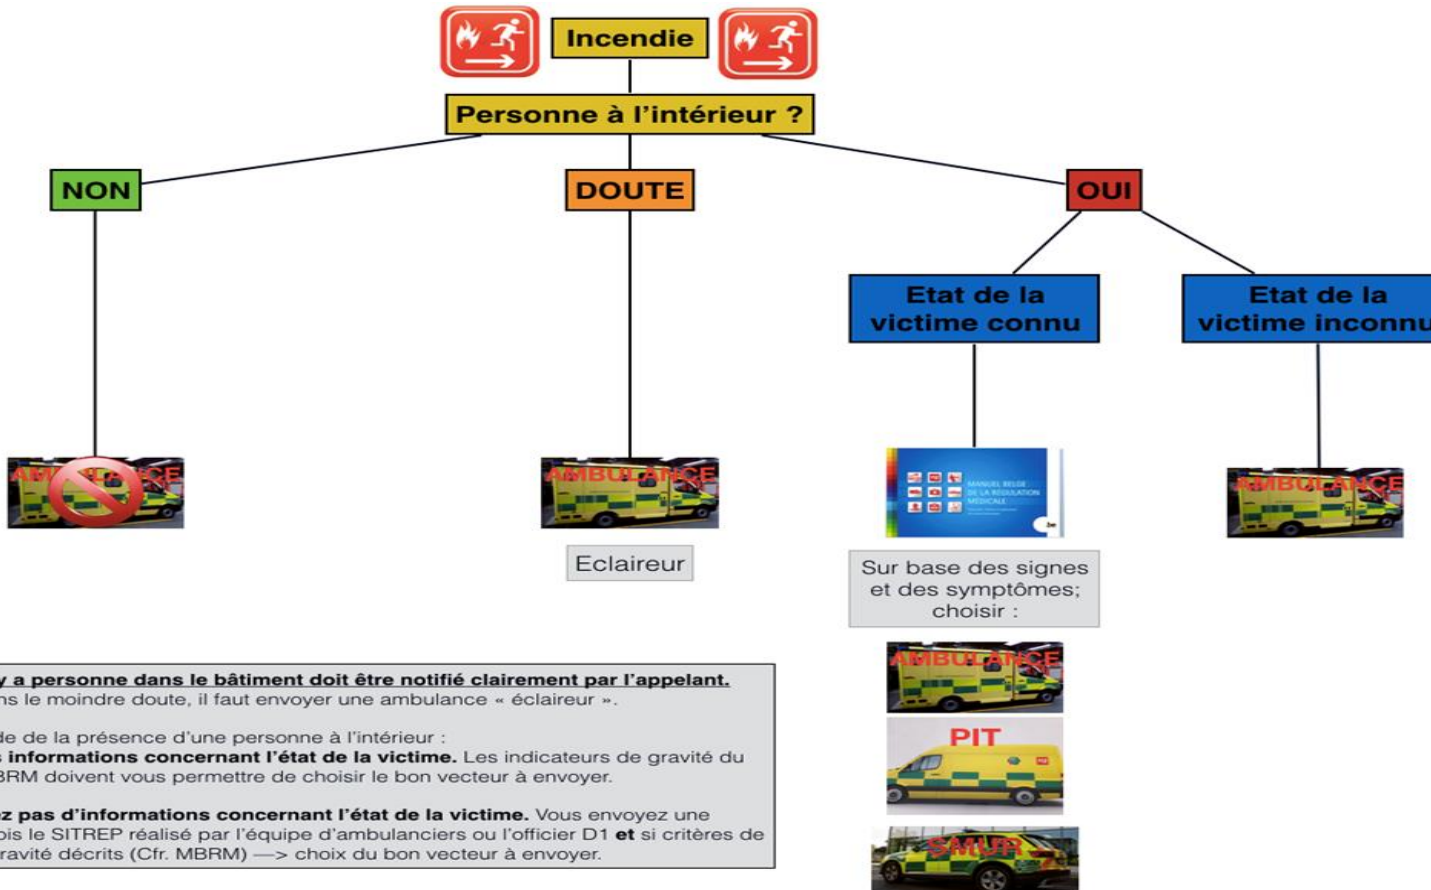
Incendie

Personne à l'intérieur ?

NON

DOUTE

OUI

Etat de la victime connu

Etat de la victime inconnu

AMBULANCE

AMBULANCE

Eclaireur

MANUEL BELGE DE LA RÉGULATION MÉDICALE

Sur base des signes et des symptômes; choisir :

AMBULANCE

AMBULANCE

PIT

SMUR

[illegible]y a personne dans le bâtiment doit être notifié clairement par l'appelant.
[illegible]ns le moindre doute, il faut envoyer une ambulance « éclaireur ».

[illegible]de de la présence d'une personne à l'intérieur :
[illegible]s informations concernant l'état de la victime. Les indicateurs de gravité du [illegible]BRM doivent vous permettre de choisir le bon vecteur à envoyer.

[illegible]z pas d'informations concernant l'état de la victime. Vous envoyez une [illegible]ois le SITREP réalisé par l'équipe d'ambulanciers ou l'officier D1 et si critères de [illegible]ravité décrits (Cfr. MBRM) —> choix du bon vecteur à envoyer.